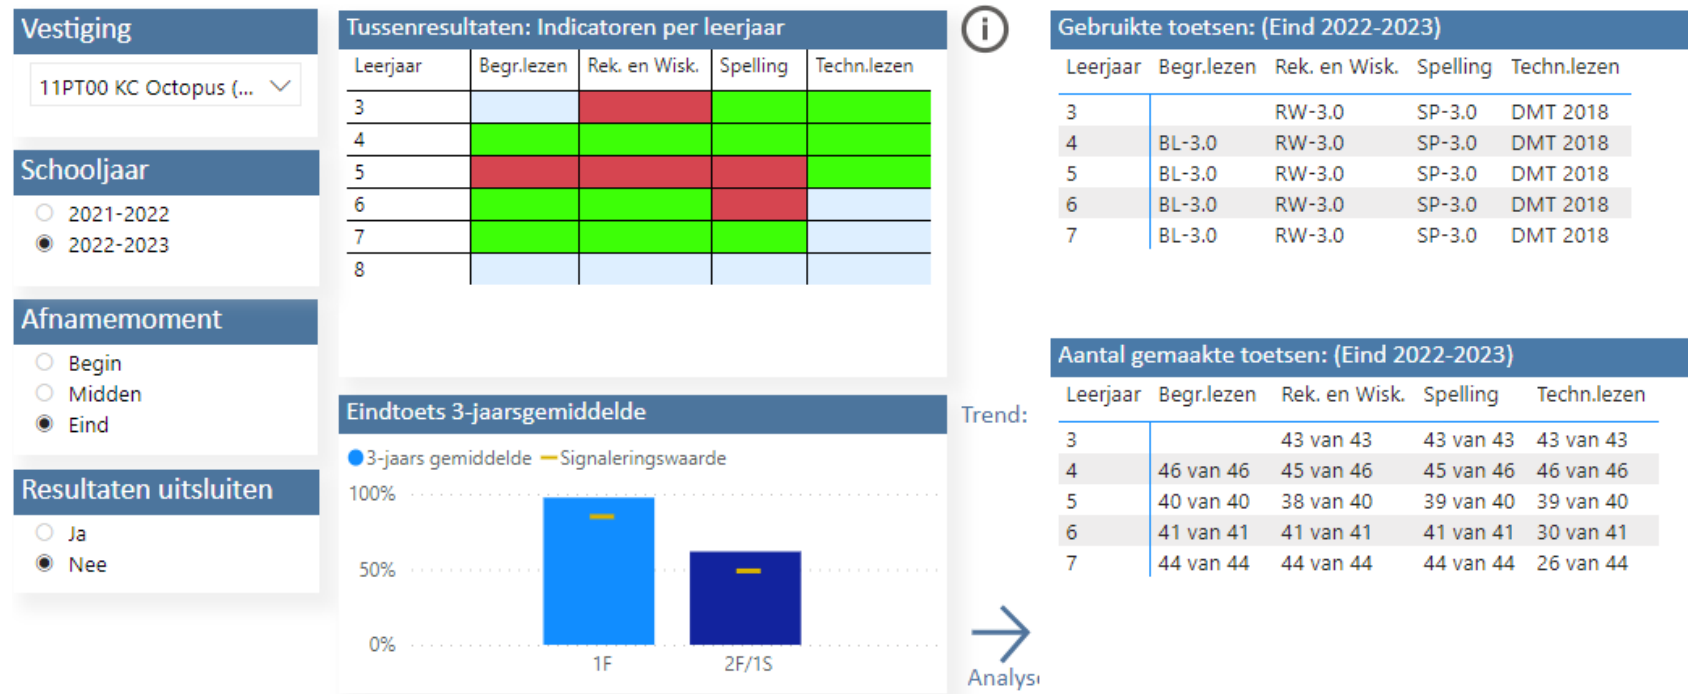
Vestiging

11PT00 KC Octopus (...

Schooljaar

2021-2022
2022-2023

Afnamemoment

Begin
Midden
Eind

Resultaten uitsluiten

Ja
Nee

Tussenresultaten: Indicatoren per leerjaar

| Leerjaar | Begr.lezen | Rek. en Wisk. | Spelling | Techn.lezen |
|---|---|---|---|---|
| 3 | | | | |
| 4 | | | | |
| 5 | | | | |
| 6 | | | | |
| 7 | | | | |
| 8 | | | | |

Eindtoets 3-jaarsgemiddelde

3-jaars gemiddelde   Signaleringswaarde

100%
50%
0%
1F
2F/1S

Trend:

Analys

Gebruikte toetsen: (Eind 2022-2023)

| Leerjaar | Begr.lezen | Rek. en Wisk. | Spelling | Techn.lezen |
|---|---|---|---|---|
| 3 | | RW-3.0 | SP-3.0 | DMT 2018 |
| 4 | BL-3.0 | RW-3.0 | SP-3.0 | DMT 2018 |
| 5 | BL-3.0 | RW-3.0 | SP-3.0 | DMT 2018 |
| 6 | BL-3.0 | RW-3.0 | SP-3.0 | DMT 2018 |
| 7 | BL-3.0 | RW-3.0 | SP-3.0 | DMT 2018 |

Aantal gemaakte toetsen: (Eind 2022-2023)

| Leerjaar | Begr.lezen | Rek. en Wisk. | Spelling | Techn.lezen |
|---|---|---|---|---|
| 3 | | 43 van 43 | 43 van 43 | 43 van 43 |
| 4 | 46 van 46 | 45 van 46 | 45 van 46 | 46 van 46 |
| 5 | 40 van 40 | 38 van 40 | 39 van 40 | 39 van 40 |
| 6 | 41 van 41 | 41 van 41 | 41 van 41 | 30 van 41 |
| 7 | 44 van 44 | 44 van 44 | 44 van 44 | 26 van 44 |